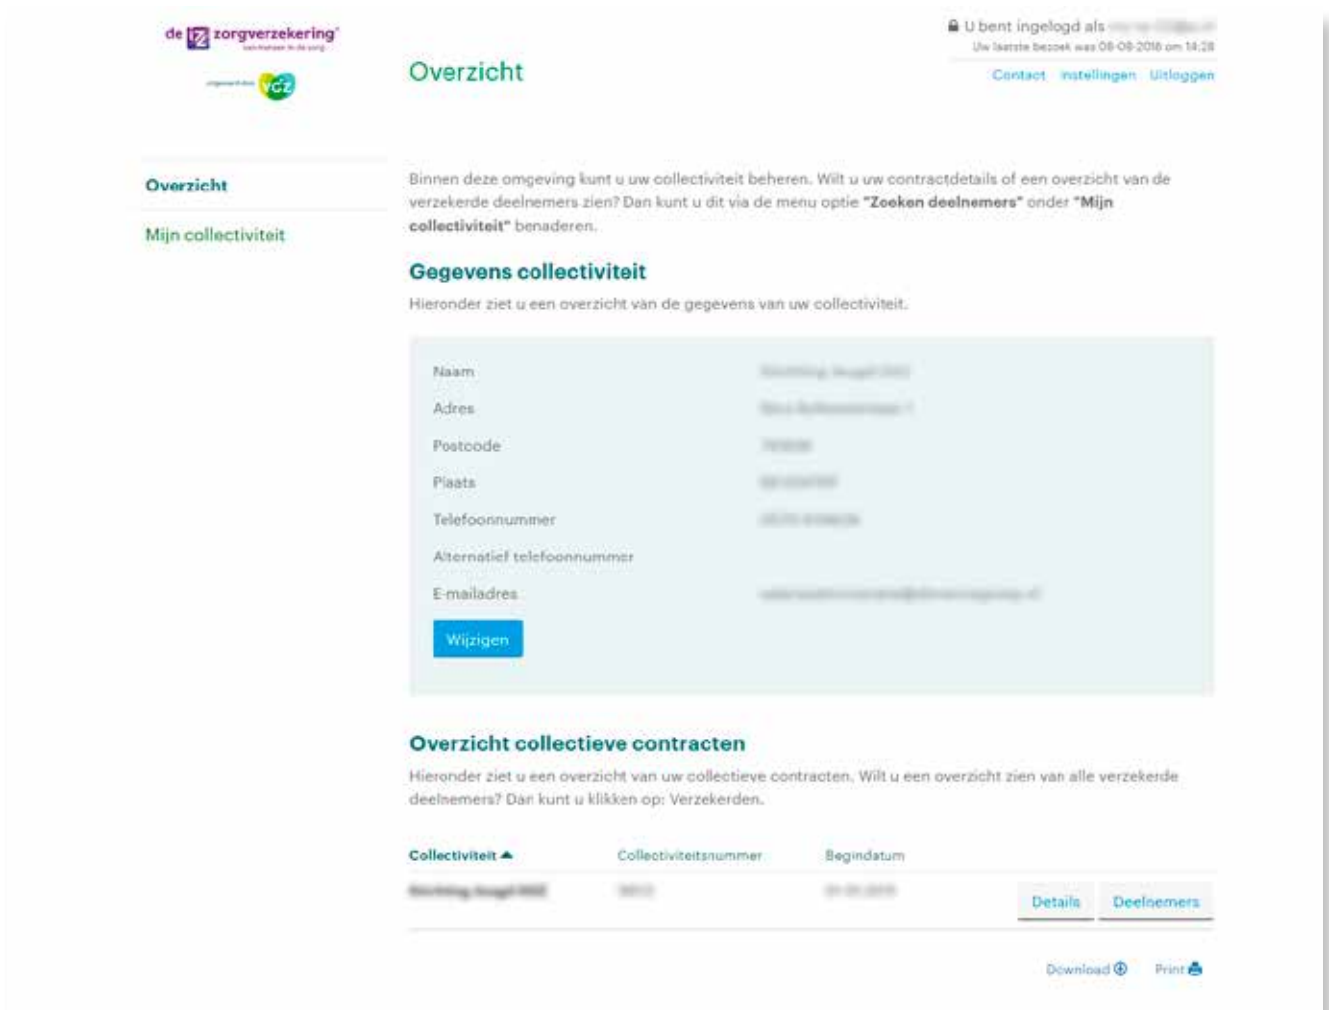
de zorgverzekering
van mensen in de zorg

ondergebracht bij VGZ

U bent ingelogd als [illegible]
Uw laatste bezoek was 08-09-2016 om 14:28

Contact Instellingen Uitloggen

Overzicht

Overzicht

Mijn collectiviteit

Binnen deze omgeving kunt u uw collectiviteit beheren. Wilt u uw contractdetails of een overzicht van de verzekerde deelnemers zien? Dan kunt u dit via de menu optie **"Zoeken deelnemers"** onder **"Mijn collectiviteit"** benaderen.

Gegevens collectiviteit

Hieronder ziet u een overzicht van de gegevens van uw collectiviteit.

| | |
|---|---|
| Naam | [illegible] |
| Adres | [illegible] |
| Postcode | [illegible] |
| Plaats | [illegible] |
| Telefoonnummer | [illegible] |
| Alternatief telefoonnummer | |
| E-mailadres | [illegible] |

Wijzigen

Overzicht collectieve contracten

Hieronder ziet u een overzicht van uw collectieve contracten. Wilt u een overzicht zien van alle verzekerde deelnemers? Dan kunt u klikken op: Verzekerden.

| Collectiviteit | Collectiviteitsnummer | Begindatum | |
|---|---|---|---|
| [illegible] | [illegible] | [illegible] | Details Deelnemers |

Download Print